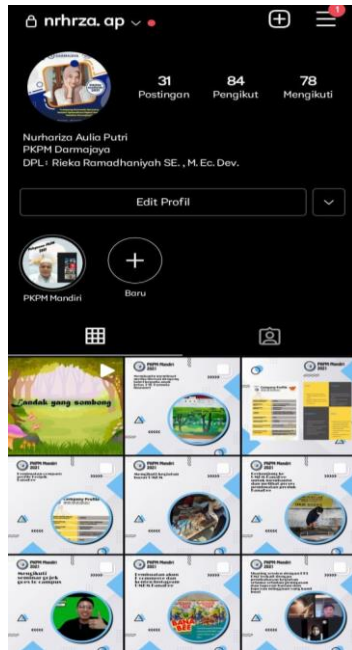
nrhrza. ap

1

31 Postingan

84 Pengikut

78 Mengikuti

Nurhariza Aulia Putri
PKPM Darmajaya
DPL: Rieka Ramadhaniyah SE. , M. Ec. Dev.

Edit Profil

PKPM Mandiri

Baru

Kandak yang sombong

PKPM Mandiri 2021

PKPM Mandiri 2021

PKPM Mandiri 2021

PKPM Mandiri 2021

PKPM Mandiri 2021

PKPM Mandiri 2021

PKPM Mandiri 2021

PKPM Mandiri 2021

Company Profile

Company Profile

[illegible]